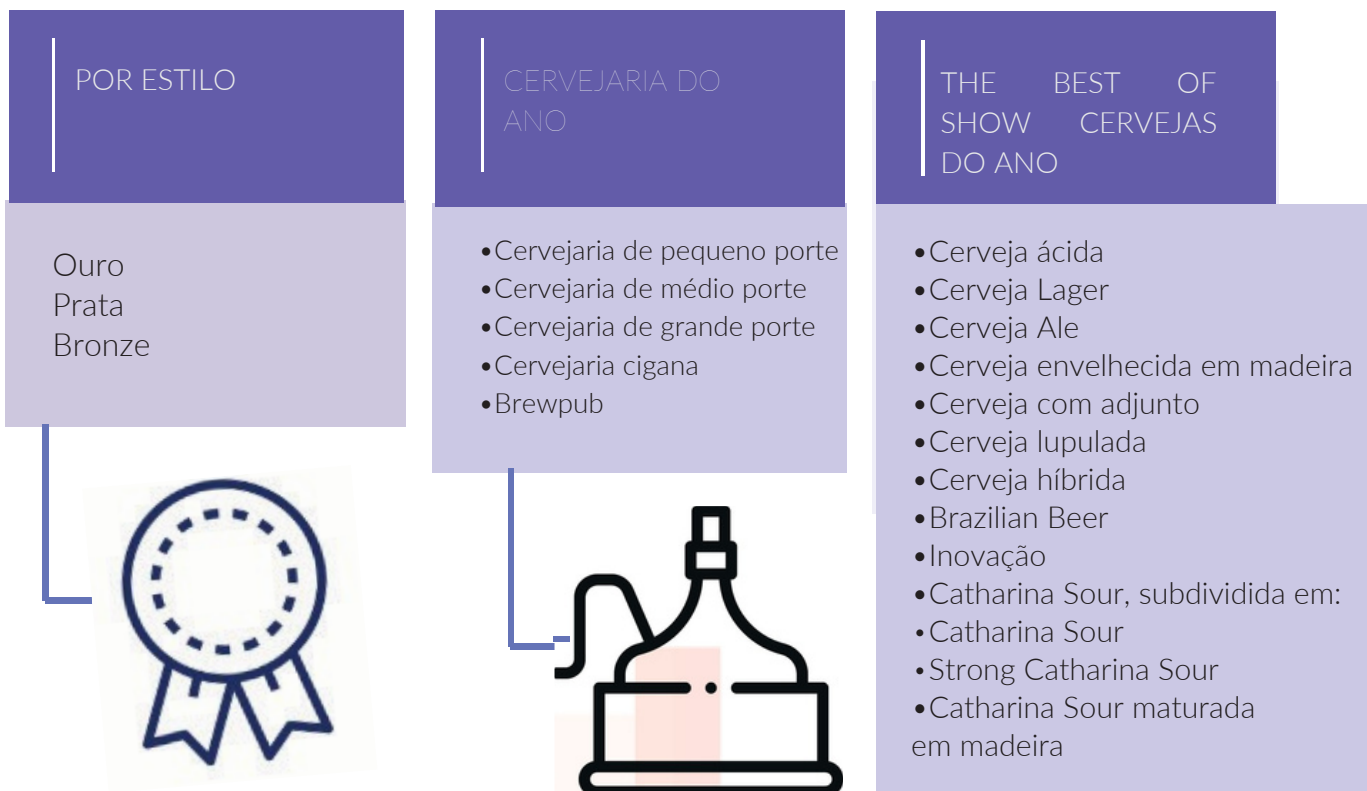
POR ESTILO

Ouro
Prata
Bronze

CERVEJARIA DO ANO

•Cervejaria de pequeno porte
•Cervejaria de médio porte
•Cervejaria de grande porte
•Cervejaria cigana
•Brewpub

THE BEST OF SHOW CERVEJAS DO ANO

•Cerveja ácida
•Cerveja Lager
•Cerveja Ale
•Cerveja envelhecida em madeira
•Cerveja com adjunto
•Cerveja lupulada
•Cerveja híbrida
•Brazilian Beer
•Inovação
•Catharina Sour, subdividida em:
•Catharina Sour
•Strong Catharina Sour
•Catharina Sour maturada em madeira